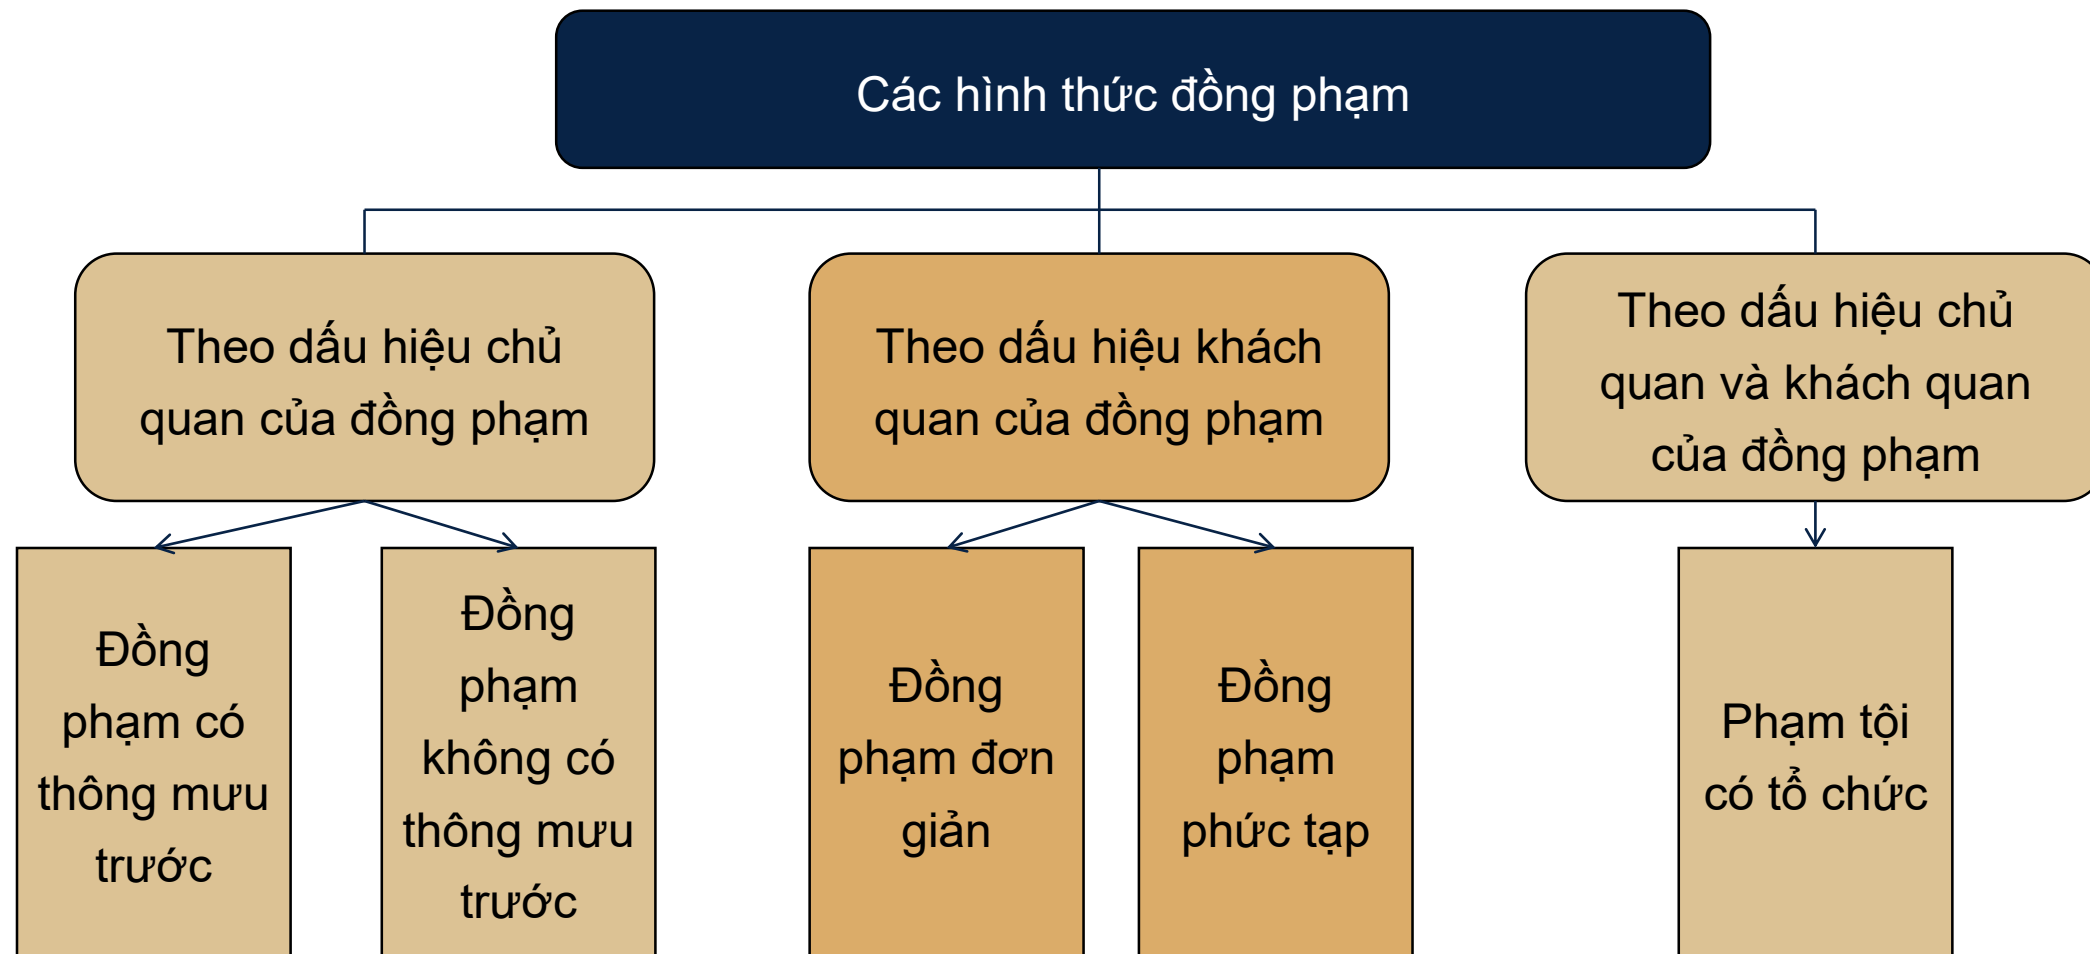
Các hình thức đồng phạm

Theo dấu hiệu chủ quan của đồng phạm

Theo dấu hiệu khách quan của đồng phạm

Theo dấu hiệu chủ quan và khách quan của đồng phạm

Đồng phạm có thông mưu trước

Đồng phạm không có thông mưu trước

Đồng phạm đơn giản

Đồng phạm phức tạp

Phạm tội có tổ chức